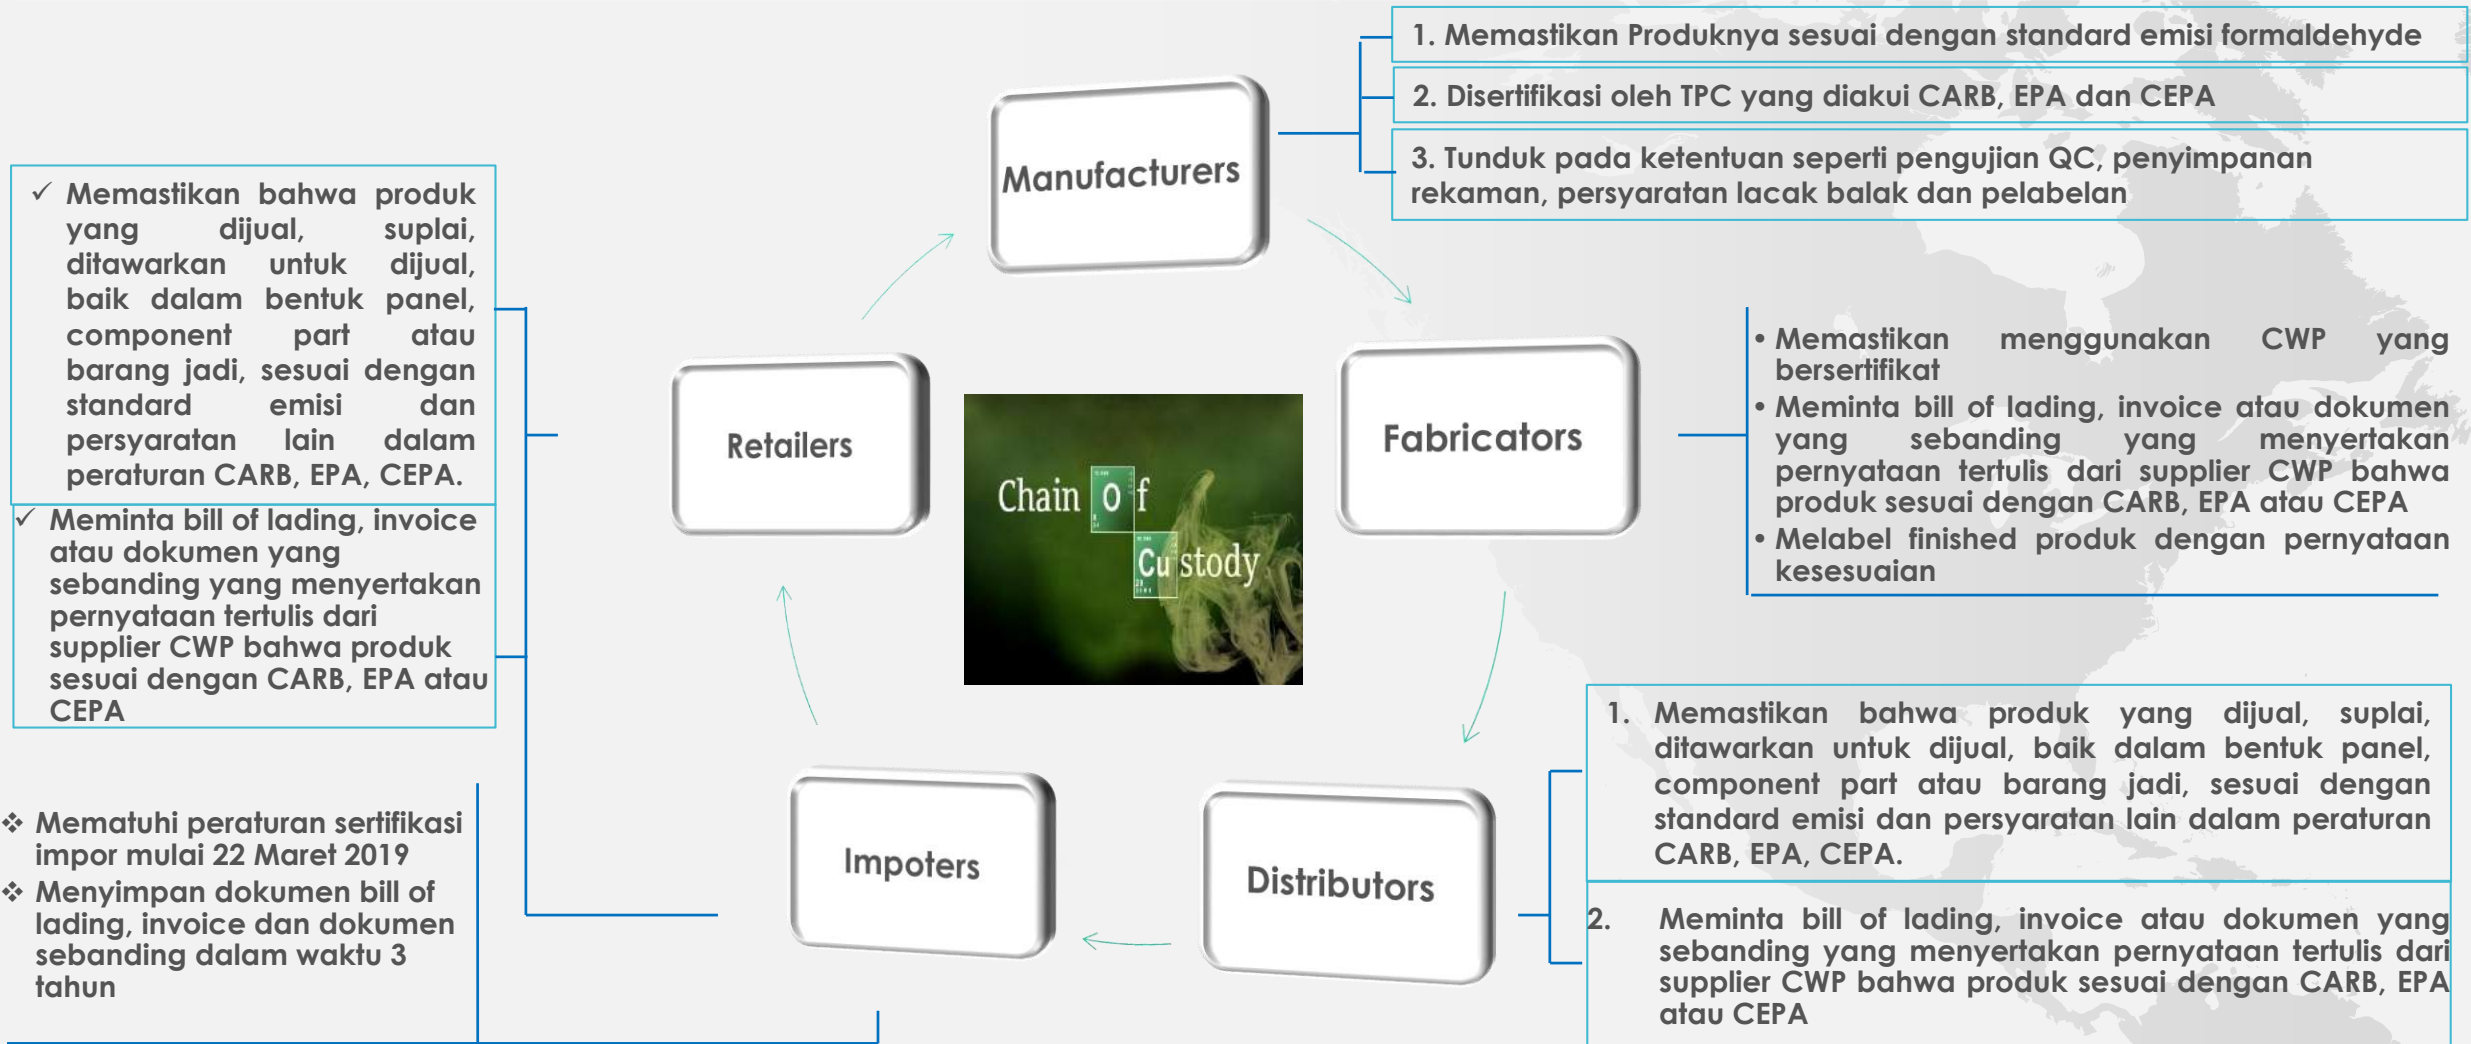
Manufacturers

1. Memastikan Produknya sesuai dengan standard emisi formaldehyde

2. Disertifikasi oleh TPC yang diakui CARB, EPA dan CEPA

3. Tunduk pada ketentuan seperti pengujian QC, penyimpanan rekaman, persyaratan lacak balak dan pelabelan

✓ Memastikan bahwa produk yang dijual, suplai, ditawarkan untuk dijual, baik dalam bentuk panel, component part atau barang jadi, sesuai dengan standard emisi dan persyaratan lain dalam peraturan CARB, EPA, CEPA.

✓ Meminta bill of lading, invoice atau dokumen yang sebanding yang menyertakan pernyataan tertulis dari supplier CWP bahwa produk sesuai dengan CARB, EPA atau CEPA

Retailers

Chain Of Custody

Fabricators

• Memastikan menggunakan CWP yang bersertifikat
• Meminta bill of lading, invoice atau dokumen yang sebanding yang menyertakan pernyataan tertulis dari supplier CWP bahwa produk sesuai dengan CARB, EPA atau CEPA
• Melabel finished produk dengan pernyataan kesesuaian

1. Memastikan bahwa produk yang dijual, suplai, ditawarkan untuk dijual, baik dalam bentuk panel, component part atau barang jadi, sesuai dengan standard emisi dan persyaratan lain dalam peraturan CARB, EPA, CEPA.

2. Meminta bill of lading, invoice atau dokumen yang sebanding yang menyertakan pernyataan tertulis dari supplier CWP bahwa produk sesuai dengan CARB, EPA atau CEPA

❖ Mematuhi peraturan sertifikasi impor mulai 22 Maret 2019
❖ Menyimpan dokumen bill of lading, invoice dan dokumen sebanding dalam waktu 3 tahun

Impoters

Distributors